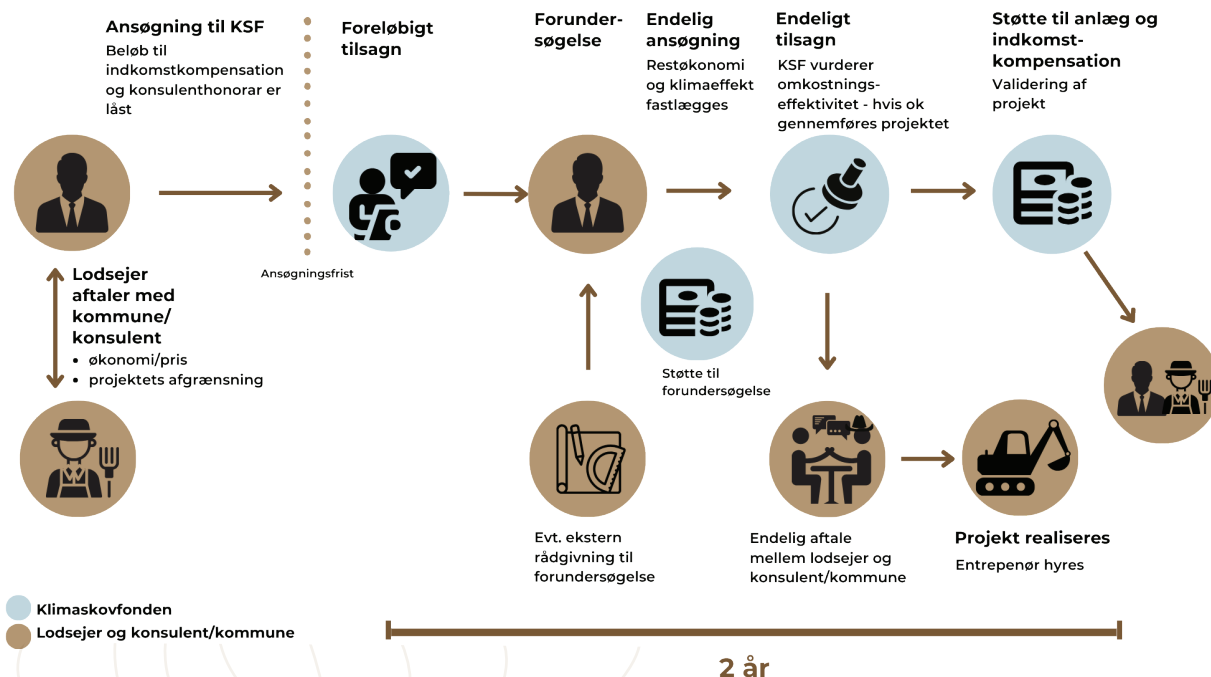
Ansøgning til KSF
Beløb til indkomstkompensation og konsulenthonorar er låst

Foreløbigt tilsagn

Ansøgningsfrist

Forundersøgelse

Endelig ansøgning
Restøkonomi og klimaeffekt fastlægges

Endeligt tilsagn
KSF vurderer omkostningseffektivitet - hvis ok gennemføres projektet

Støtte til anlæg og indkomstkompensation
Validering af projekt

Lodsejer aftaler med kommune/konsulent
• økonomi/pris
• projektets afgrænsning

Støtte til forundersøgelse

Evt. ekstern rådgivning til forundersøgelse

Endelig aftale mellem lodsejer og konsulent/kommune

Projekt realiseres
Entrepenør hyres

Klimaskovfonden
Lodsejer og konsulent/kommune

2 år